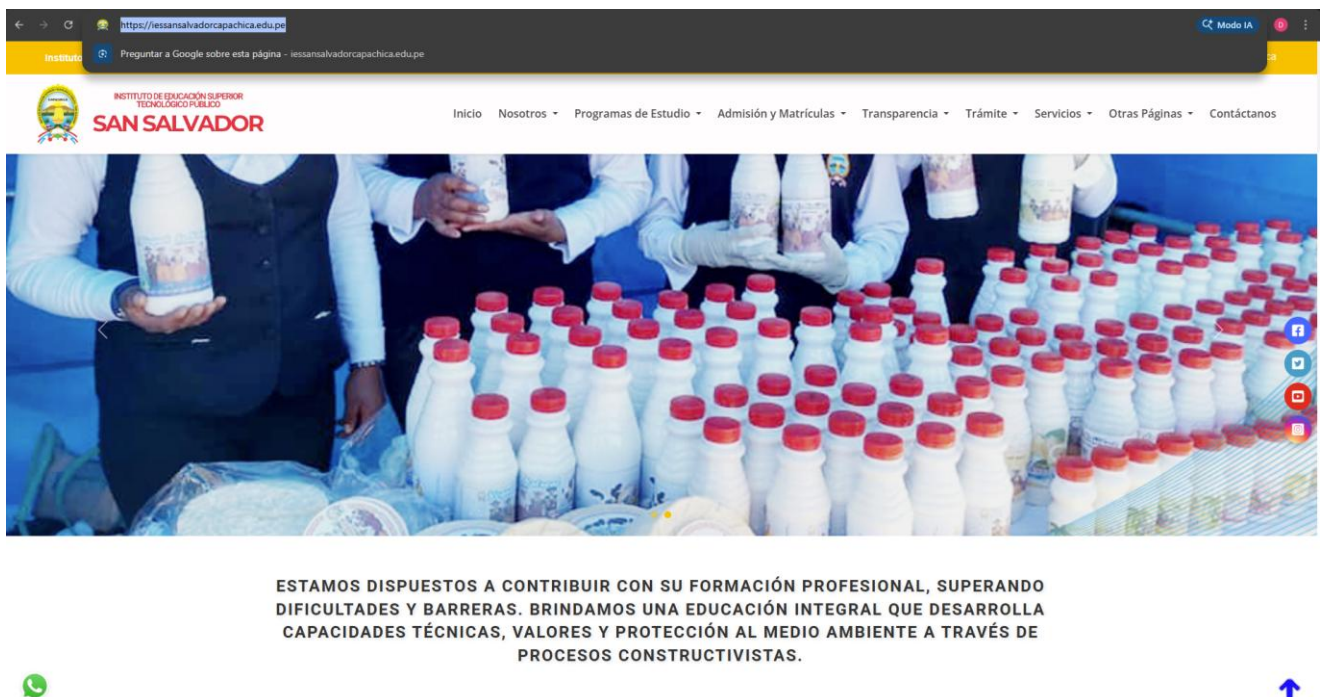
https://iessansalvadorcapachica.edu.pe

Modo IA

Preguntar a Google sobre esta página - iessansalvadorcapachica.edu.pe

Instituto

INSTITUTO DE EDUCACIÓN SUPERIOR TECNOLÓGICO PÚBLICO
SAN SALVADOR

Inicio Nosotros Programas de Estudio Admisión y Matrículas Transparencia Trámite Servicios Otras Páginas Contáctanos

ESTAMOS DISPUESTOS A CONTRIBUIR CON SU FORMACIÓN PROFESIONAL, SUPERANDO DIFICULTADES Y BARRERAS. BRINDAMOS UNA EDUCACIÓN INTEGRAL QUE DESARROLLA CAPACIDADES TÉCNICAS, VALORES Y PROTECCIÓN AL MEDIO AMBIENTE A TRAVÉS DE PROCESOS CONSTRUCTIVISTAS.